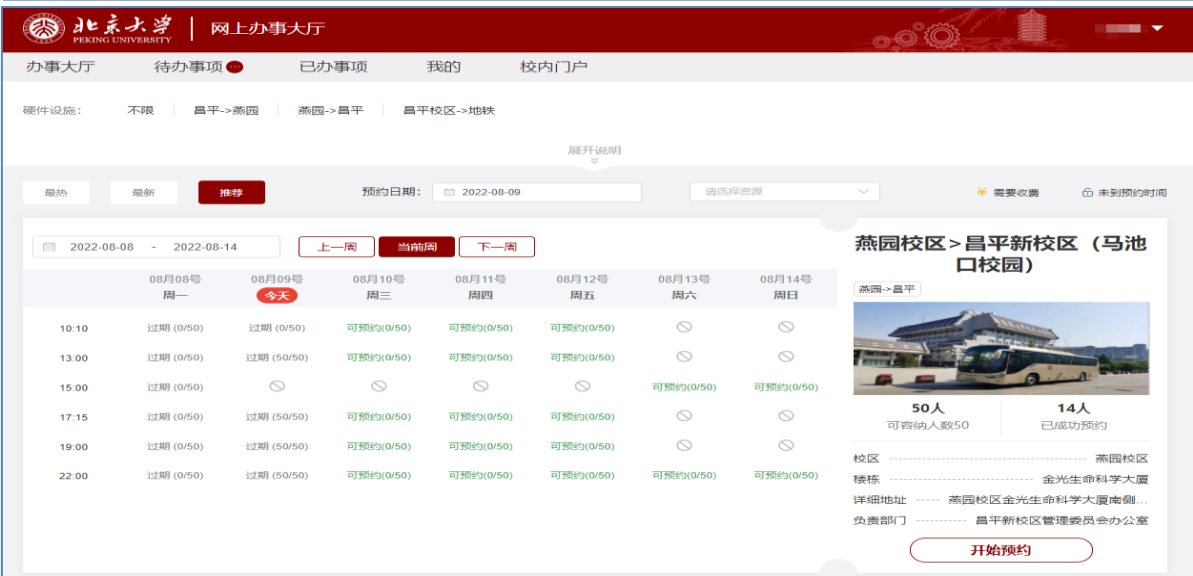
北京大学
PEKING UNIVERSITY
网上办事大厅

办事大厅 待办事项 已办事项 我的 校内门户

硬件设施: 不限 昌平->燕园 燕园->昌平 昌平校区->地铁

展开说明

最热 最新 推荐 预约日期: 2022-08-09 请选择资源 需要收费 未到预约时间

2022-08-08 - 2022-08-14 上一周 当前周 下一周

| | 08月08号 周一 | 08月09号 今天 | 08月10号 周三 | 08月11号 周四 | 08月12号 周五 | 08月13号 周六 | 08月14号 周日 |
|---|---|---|---|---|---|---|---|
| 10:10 | 过期 (0/50) | 过期 (0/50) | 可预约(0/50) | 可预约(0/50) | 可预约(0/50) | | |
| 13:00 | 过期 (0/50) | 过期 (50/50) | 可预约(0/50) | 可预约(0/50) | 可预约(0/50) | | |
| 15:00 | 过期 (0/50) | | | | | 可预约(0/50) | 可预约(0/50) |
| 17:15 | 过期 (0/50) | 过期 (50/50) | 可预约(0/50) | 可预约(0/50) | 可预约(0/50) | | |
| 19:00 | 过期 (0/50) | 过期 (50/50) | 可预约(0/50) | 可预约(0/50) | 可预约(0/50) | | |
| 22:00 | 过期 (0/50) | 过期 (50/50) | 可预约(0/50) | 可预约(0/50) | 可预约(0/50) | 可预约(0/50) | 可预约(0/50) |

燕园校区>昌平新校区（马池口校园）
燕园->昌平

50人
可容纳人数50
14人
已成功预约

校区 燕园校区
楼栋 金光生命科学大厦
详细地址 燕园校区金光生命科学大厦南侧...
负责部门 昌平新校区管理委员会办公室

开始预约